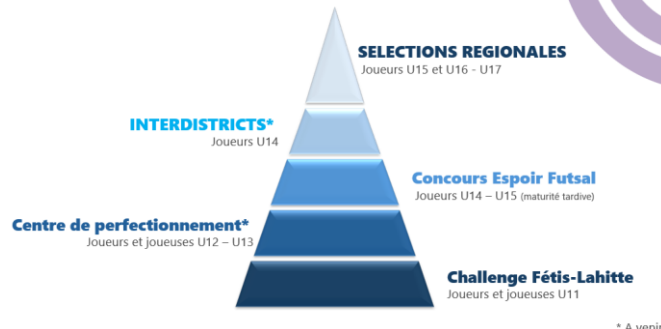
SELECTIONS REGIONALES
Joueurs U15 et U16 - U17

INTERDISTRICTS*
Joueurs U14

Concours Espoir Futsal
Joueurs U14 – U15 (maturité tardive)

Centre de perfectionnement*
Joueurs et joueuses U12 – U13

Challenge Fétis-Lahitte
Joueurs et joueuses U11

* A venir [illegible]